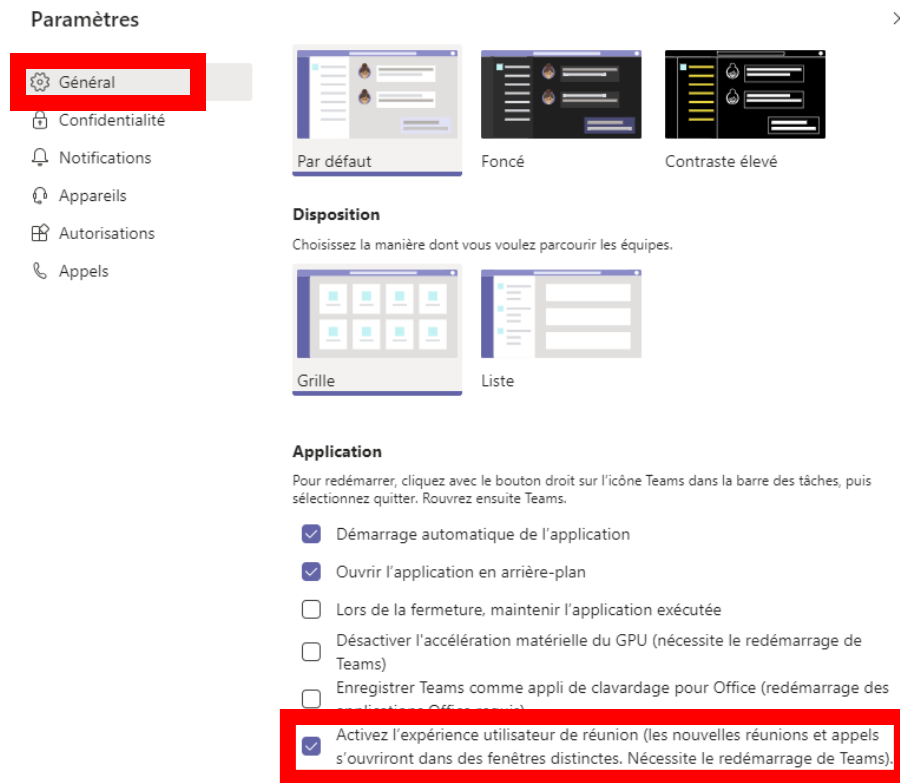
Paramètres

Général
Confidentialité
Notifications
Appareils
Autorisations
Appels

Par défaut
Foncé
Contraste élevé

Disposition

Choisissez la manière dont vous voulez parcourir les équipes.

Grille
Liste

Application

Pour redémarrer, cliquez avec le bouton droit sur l'icône Teams dans la barre des tâches, puis sélectionnez quitter. Rouvrez ensuite Teams.

Démarrage automatique de l'application

Ouvrir l'application en arrière-plan

Lors de la fermeture, maintenir l'application exécutée

Désactiver l'accélération matérielle du GPU (nécessite le redémarrage de Teams)

Enregistrer Teams comme appli de clavardage pour Office (redémarrage des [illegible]

Activez l'expérience utilisateur de réunion (les nouvelles réunions et appels s'ouvriront dans des fenêtres distinctes. Nécessite le redémarrage de Teams).